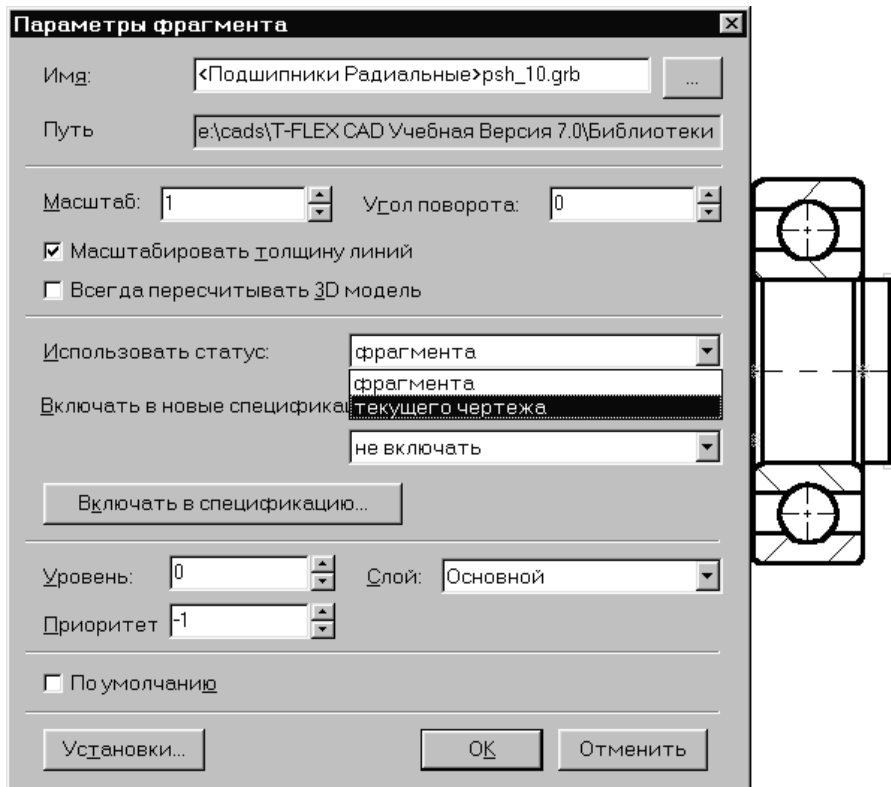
Параметры фрагмента

Имя: <Подшипники Радиальные>psh_10.grb ...

Путь e:\cads\T-FLEX CAD Учебная Версия 7.0\Библиотеки

Масштаб: 1 Угол поворота: 0

☑ Масштабировать толщину линий

☐ Всегда пересчитывать 3D модель

Использовать статус: фрагмента

фрагмента
текущего чертежа

Включать в новые специфика

не включать

Включать в спецификацию...

Уровень: 0 Слой: Основной

Приоритет -1

☐ По умолчанию

Установки... OK Отменить